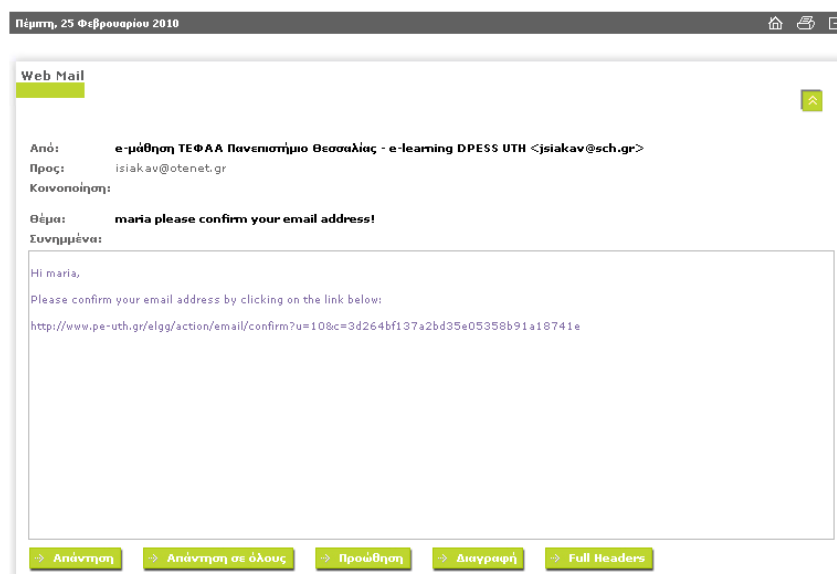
Πέμπτη, 25 Φεβρουαρίου 2010

Web Mail

Από: e-μάθηση ΤΕΦΑΑ Πανεπιστήμιο Θεσσαλίας - e-learning DPESS UTH <jsiakav@sch.gr>
Προς: isiakav@otenet.gr
Κοινοποίηση:

Θέμα: maria please confirm your email address!
Συνημμένα:

Hi maria,

Please confirm your email address by clicking on the link below:

http://www.pe-uth.gr/elgg/action/email/confirm?u=10&c=3d264bf137a2bd35e05358b91a18741e

Απάντηση  Απάντηση σε όλους  Προώθηση  Διαγραφή  Full Headers